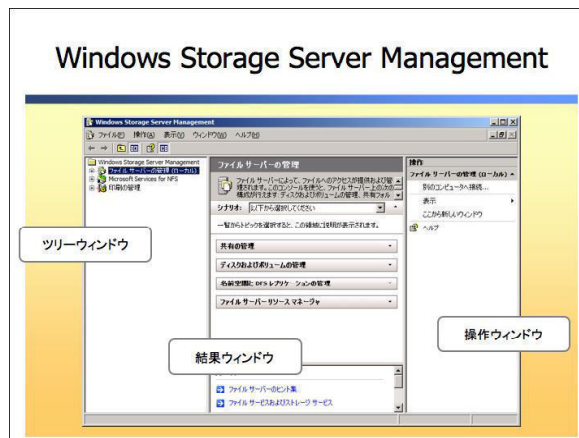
Windows Storage Server Management

Windows Storage Server Management

ファイル(F) 操作(A) 表示(V) ウィンドウ(W) ヘルプ(H)

Windows Storage Server Management
ファイル サーバーの管理 (ローカル)
Microsoft Services for NFS
印刷の管理

ファイル サーバーの管理

ファイル サーバーによって、ファイルへのアクセスが提供および管理されます。このコンソールを使用して、ファイル サーバー上のカの構成を行えます: ディスクおよびボリュームの管理、共有フォル

シナリオ: 以下から選択してください

一覧からトピックを選択すると、この領域に説明が表示されます。

共有の管理
ディスクおよびボリュームの管理
名前空間と DFS レプリケーションの管理
ファイル サーバー リソース マネージャ

ファイル サーバーのヒント集
ファイル サービスおよびストレージ サービス

操作
ファイル サーバーの管理 (ローカル)
別のコンピュータへ接続...
表示
ここから新しいウィンドウ
ヘルプ

ツリーウィンドウ

結果ウィンドウ

操作ウィンドウ